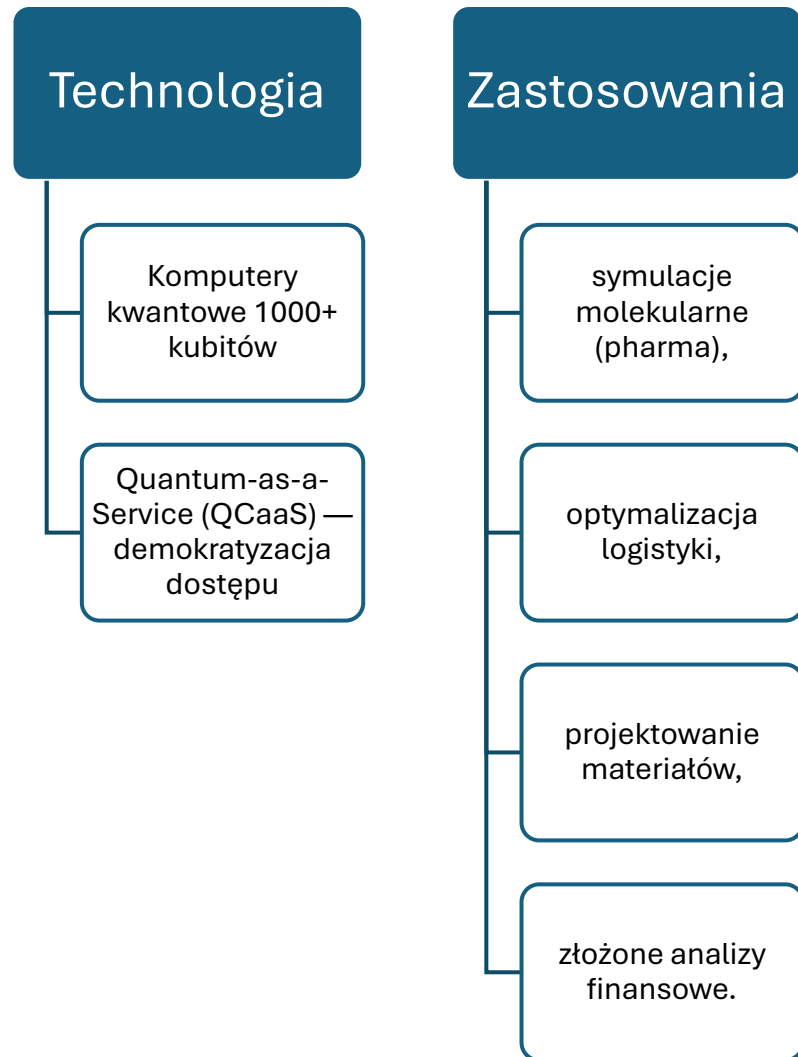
Technologia

Komputery kwantowe 1000+ kubitów

Quantum-as-a-Service (QCaaS) — demokratyzacja dostępu

Zastosowania

symulacje molekularne (pharma),

optymalizacja logistyki,

projektowanie materiałów,

złożone analizy finansowe.